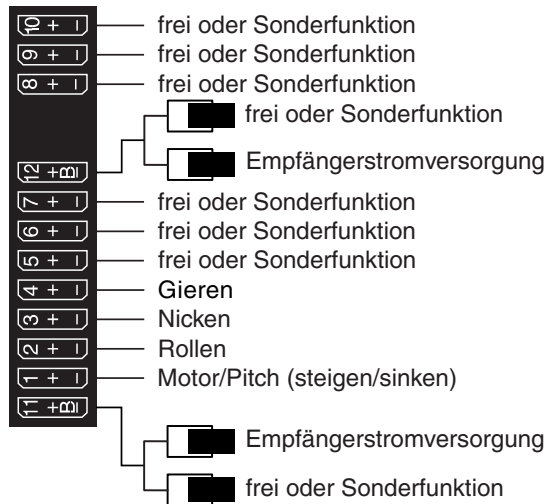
10 + – frei oder Sonderfunktion
9 + – frei oder Sonderfunktion
8 + – frei oder Sonderfunktion
frei oder Sonderfunktion
12 +B –
Empfängerstromversorgung
7 + – frei oder Sonderfunktion
6 + – frei oder Sonderfunktion
5 + – frei oder Sonderfunktion
4 + – Gieren
3 + – Nicken
2 + – Rollen
1 + – Motor/Pitch (steigen/sinken)
11 +B –
Empfängerstromversorgung
frei oder Sonderfunktion